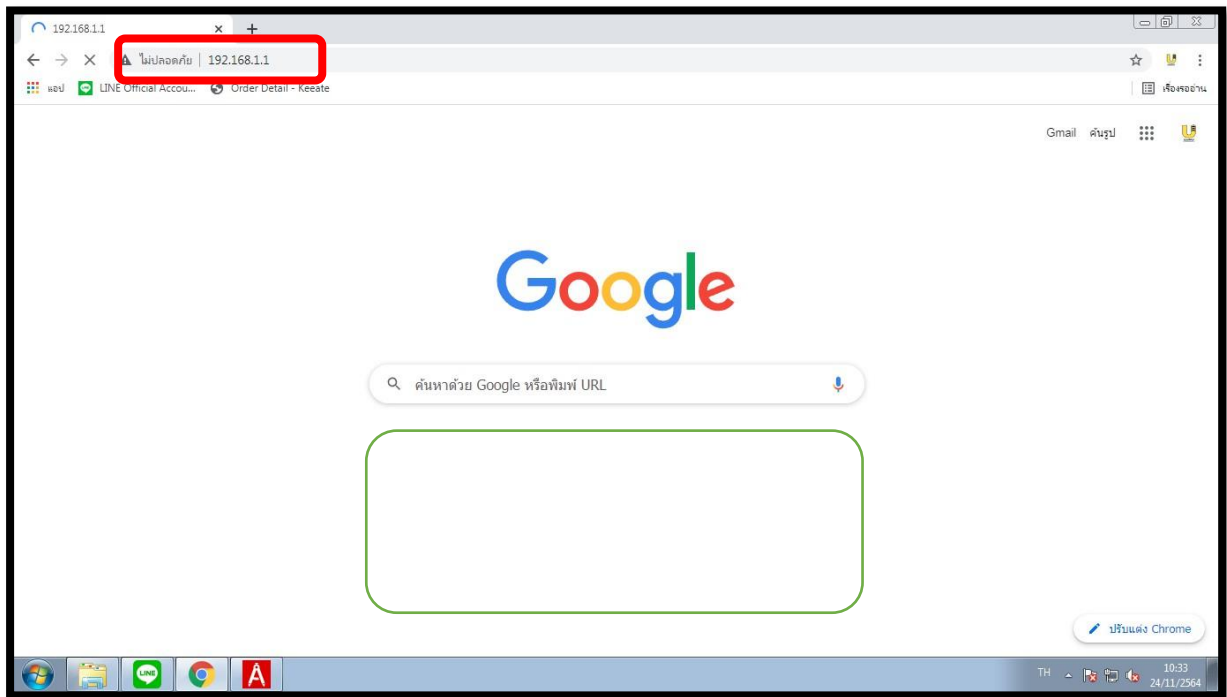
192.168.1.1 × +

ไม่ปลอดภัย | 192.168.1.1

แอป LINE Official Accou... Order Detail - Keeate

เรื่องรออ่าน

Gmail ค้นรูป

Google

ค้นหาด้วย Google หรือพิมพ์ URL

ปรับแต่ง Chrome

LINE

TH 10:33 24/11/2564